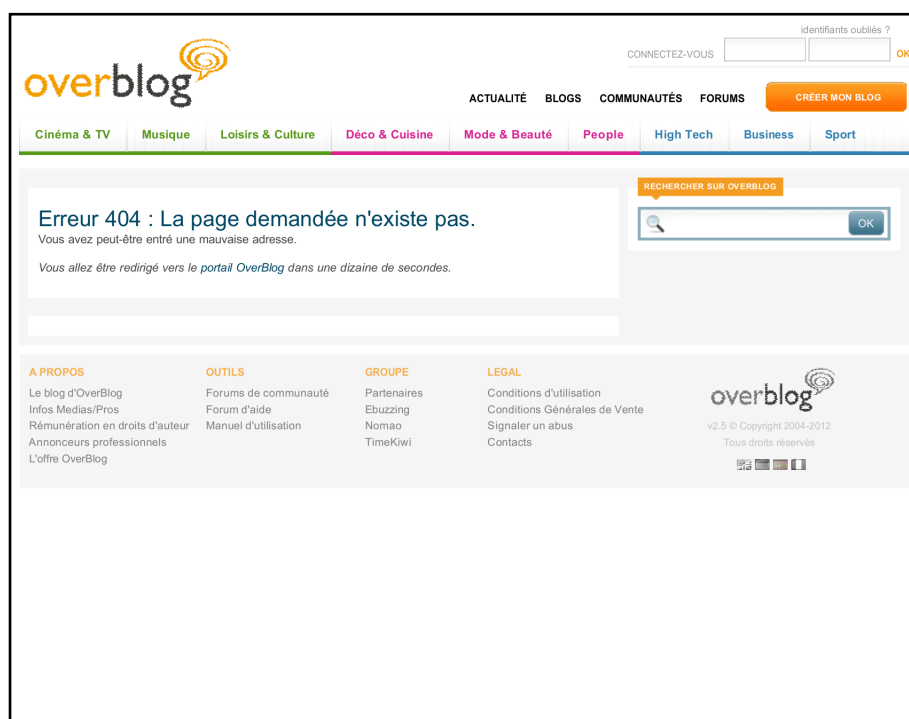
overblog

identifiants oubliés ?

CONNECTEZ-VOUS OK

ACTUALITÉ BLOGS COMMUNAUTÉS FORUMS

CRÉER MON BLOG

Cinéma & TV Musique Loisirs & Culture Déco & Cuisine Mode & Beauté People High Tech Business Sport

Erreur 404 : La page demandée n'existe pas.
Vous avez peut-être entré une mauvaise adresse.

Vous allez être redirigé vers le portail OverBlog dans une dizaine de secondes.

RECHERCHER SUR OVERBLOG

OK

A PROPOS
Le blog d'OverBlog
Infos Medias/Pros
Rémunération en droits d'auteur
Annonceurs professionnels
L'offre OverBlog

OUTILS
Forums de communauté
Forum d'aide
Manuel d'utilisation

GROUPE
Partenaires
Ebuzzing
Nomao
TimeKiwi

LEGAL
Conditions d'utilisation
Conditions Générales de Vente
Signaler un abus
Contacts

overblog
v2.5 © Copyright 2004-2012
Tous droits réservés